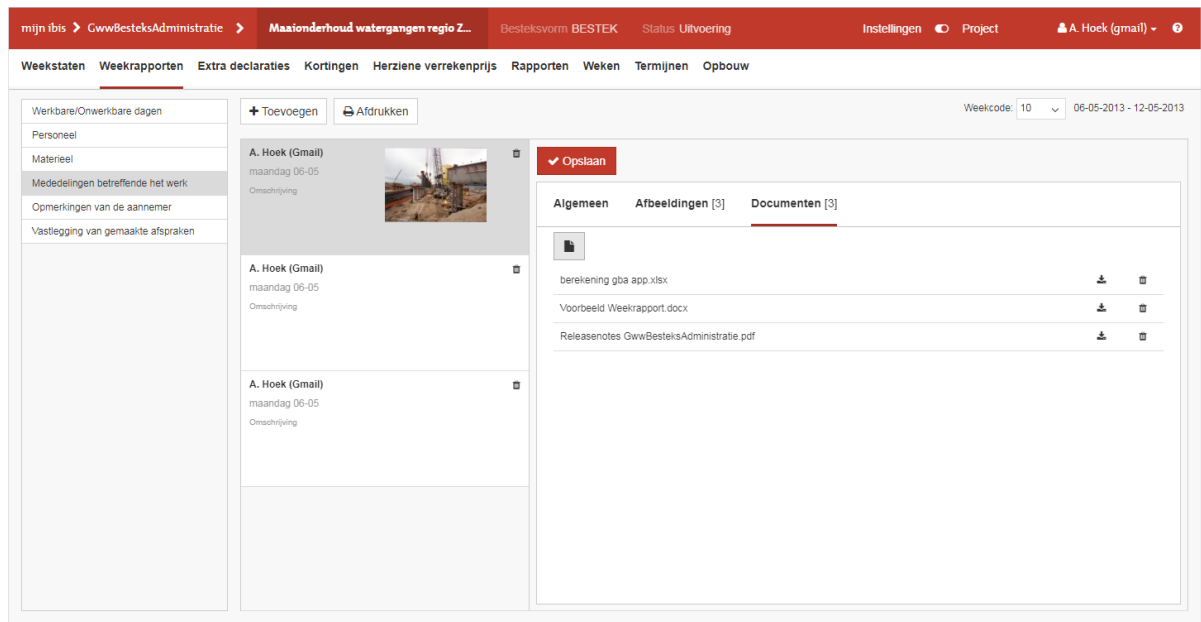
mijn ibis > GwwBesteksAdministratie > Maaionderhoud watergangen regio Z... Besteksvorm BESTEK Status Uitvoering Instellingen Project A. Hoek (gmail)

Weekstaten Weekrapporten Extra declaraties Kortingen Herziene verrekenprijs Rapporten Weken Termijnen Opbouw

Werkbare/Onwerkbare dagen
Personeel
Materieel
Mededelingen betreffende het werk
Opmerkingen van de aannemer
Vastlegging van gemaakte afspraken

+ Toevoegen Afdrukken

Weekcode: 10 06-05-2013 - 12-05-2013

A. Hoek (Gmail)
maandag 06-05
Omschrijving

A. Hoek (Gmail)
maandag 06-05
Omschrijving

A. Hoek (Gmail)
maandag 06-05
Omschrijving

Opslaan

Algemeen Afbeeldingen [3] Documenten [3]

berekening gba app.xlsx
Voorbeeld Weekrapport.docx
Releasenotes GwwBesteksAdministratie.pdf